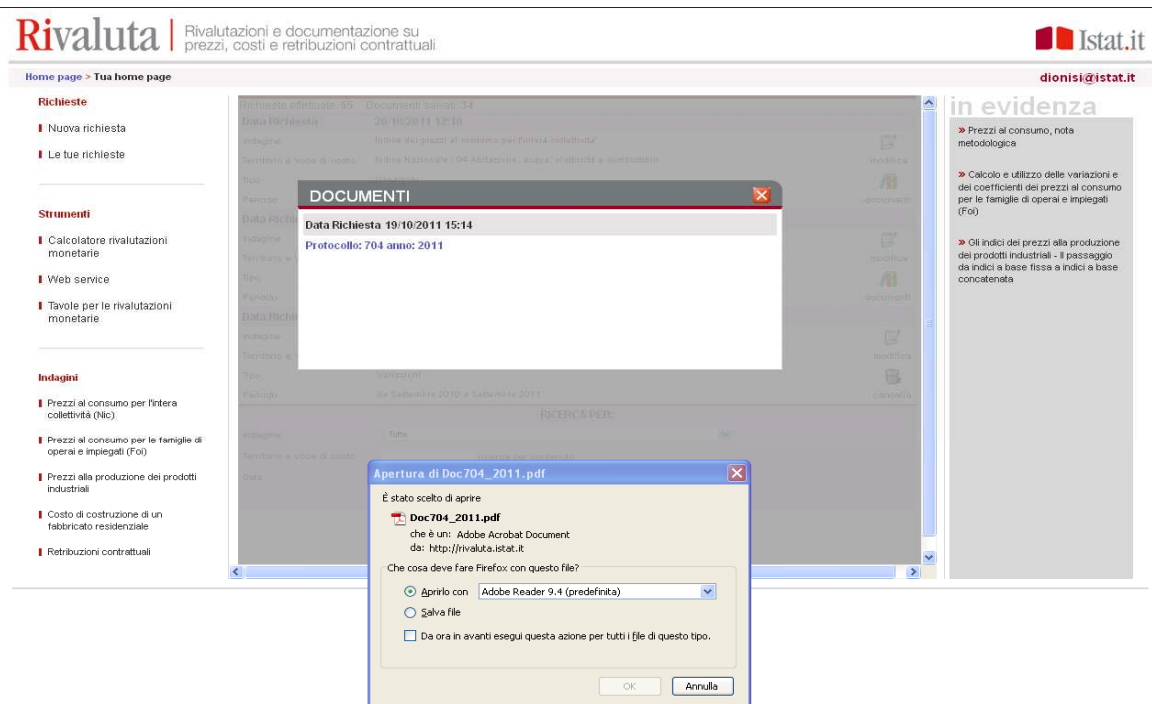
Rivaluta | Rivalutazioni e documentazione su prezzi, costi e retribuzioni contrattuali

Istat.it

Home page > Tua home page

dionisi@istat.it

Richieste

Nuova richiesta

Le tue richieste

Strumenti

Calcolatore rivalutazioni monetarie

Web service

Tavole per le rivalutazioni monetarie

Indagini

Prezzi al consumo per l'intera collettività (Nic)

Prezzi al consumo per le famiglie di operai e impiegati (Foi)

Prezzi alla produzione dei prodotti industriali

Costo di costruzione di un fabbricato residenziale

Retribuzioni contrattuali

Richieste effettuate: 55 Documenti salvati: 34

Data Richiesta 26/10/2011 12:10

Indagine Indice dei prezzi al consumo per l'intera collettività

Territorio e voce di costo Italia Nazionale - 04 Abitazione, acqua, elettricità e combustibili

modifica

Tipo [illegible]

Periodo

documenti

Data Rich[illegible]

Indagine

Territorio e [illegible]

modifica

Tipo

Periodo

documenti

Data Rich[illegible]

Indagine

Territorio e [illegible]

modifica

Tipo Variazioni

Periodo da Settembre 2010 a Settembre 2011

cancella

RICERCA PER:

Indagine Tutte

Territorio e voce di costo

Data

DOCUMENTI

Data Richiesta 19/10/2011 15:14

Protocollo: 704 anno: 2011

Apertura di Doc704_2011.pdf

È stato scelto di aprire

Doc704_2011.pdf

che è un: Adobe Acrobat Document

da: http://rivaluta.istat.it

Che cosa deve fare Firefox con questo file?

Aprirlo con Adobe Reader 9.4 (predefinita)

Salva file

Da ora in avanti esegui questa azione per tutti i file di questo tipo.

OK Annulla

in evidenza

» Prezzi al consumo, nota metodologica

» Calcolo e utilizzo delle variazioni e dei coefficienti dei prezzi al consumo per le famiglie di operai e impiegati (Foi)

» Gli indici dei prezzi alla produzione dei prodotti industriali - Il passaggio da indici a base fissa a indici a base concatenata